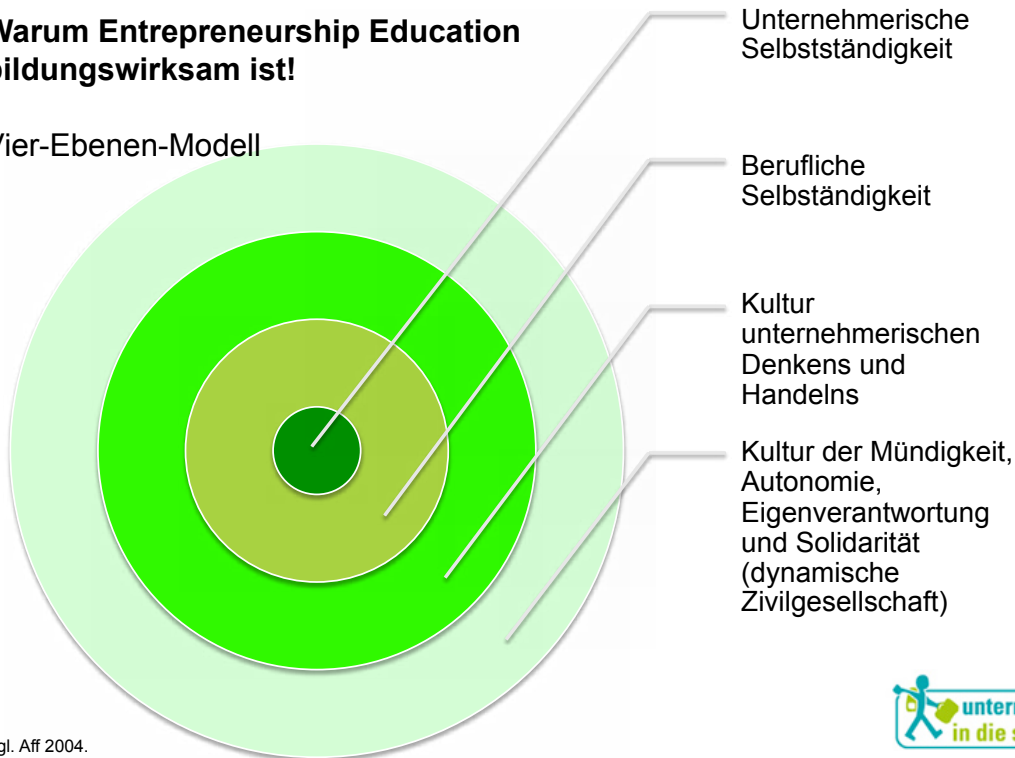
Warum Entrepreneurship Education bildungswirksam ist!

Vier-Ebenen-Modell

Unternehmerische Selbstständigkeit

Berufliche Selbständigkeit

Kultur unternehmerischen Denkens und Handelns

Kultur der Mündigkeit, Autonomie, Eigenverantwortung und Solidarität (dynamische Zivilgesellschaft)

gl. Aff 2004.

untern
in die s